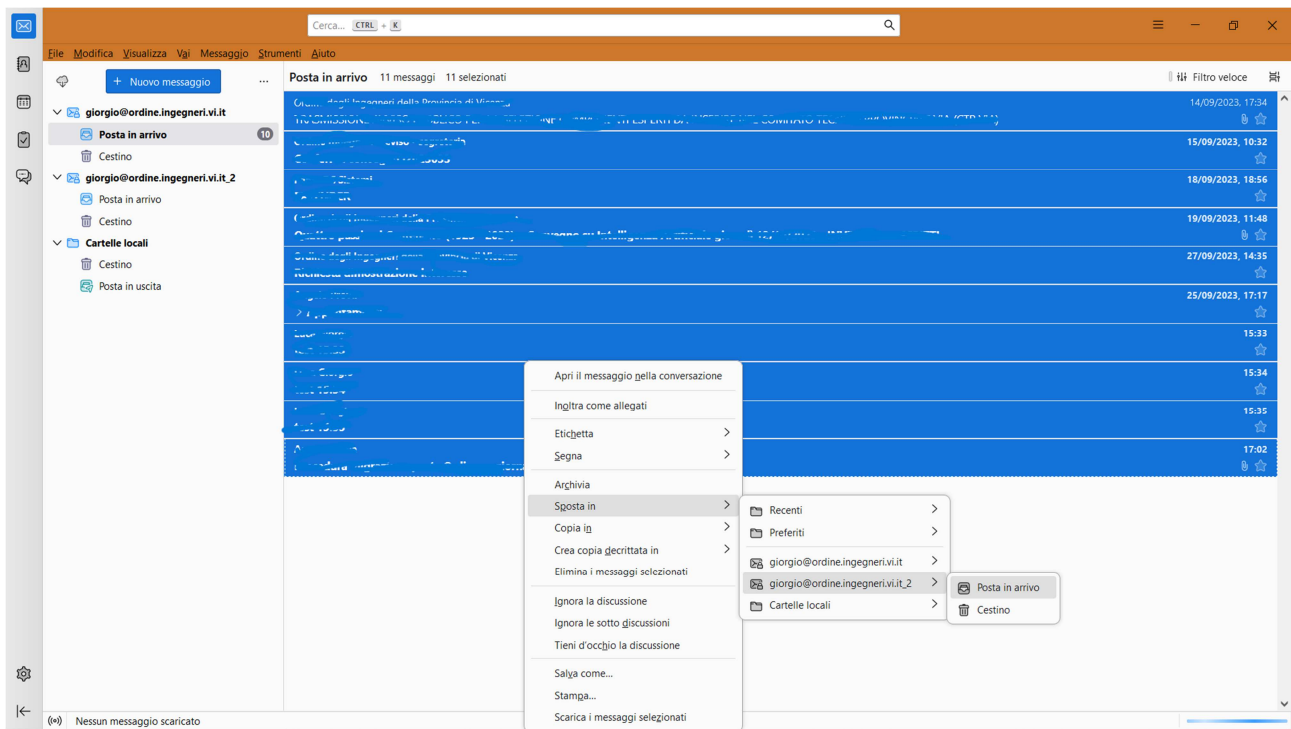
Cerca... CTRL + K

File Modifica Visualizza Vai Messaggio Strumenti Aiuto

Nuovo messaggio

giorgio@ordine.ingegneri.vi.it
Posta in arrivo 10
Cestino
giorgio@ordine.ingegneri.vi.it_2
Posta in arrivo
Cestino
Cartelle locali
Cestino
Posta in uscita

Posta in arrivo 11 messaggi 11 selezionati
Filtro veloce

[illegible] degli Ingegneri della Provincia di Vicenza
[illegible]
14/09/2023, 17:34
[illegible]
15/09/2023, 10:32
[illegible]
18/09/2023, 18:56
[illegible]
19/09/2023, 11:48
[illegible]
27/09/2023, 14:35
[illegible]
25/09/2023, 17:17
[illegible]
15:33
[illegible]
15:34
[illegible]
15:35
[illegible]
17:02

Apri il messaggio nella conversazione
Inoltra come allegati
Etichetta
Segna
Archivia
Sposta in
Copia in
Crea copia decrittata in
Elimina i messaggi selezionati
Ignora la discussione
Ignora le sotto discussioni
Tieni d'occhio la discussione
Salva come...
Stampa...
Scarica i messaggi selezionati

Recenti
Preferiti
giorgio@ordine.ingegneri.vi.it
giorgio@ordine.ingegneri.vi.it_2
Cartelle locali

Posta in arrivo
Cestino

Nessun messaggio scaricato